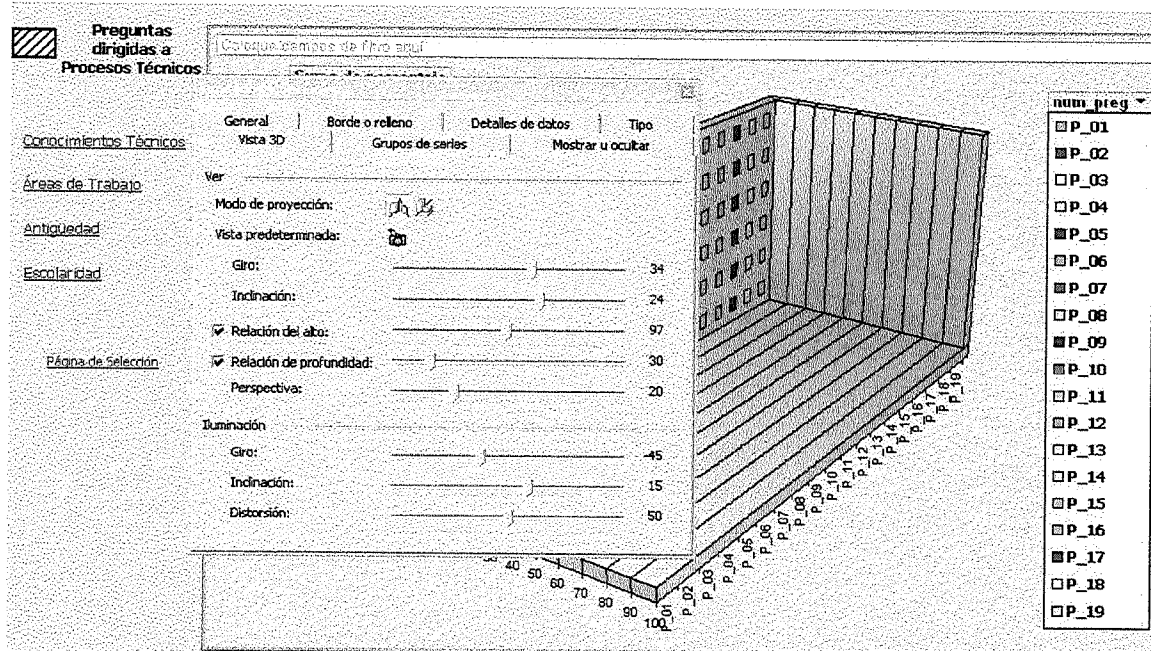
Preguntas dirigidas a Procesos Técnicos

Coloque campos de filtro aquí

Suma de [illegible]

Conocimientos Técnicos

Áreas de Trabajo

Antigüedad

Escolaridad

Página de Selección

General | Borde o relleno | Detalles de datos | Tipo
Vista 3D | Grupos de series | Mostrar u ocultar

Ver

Modo de proyección:

Vista predeterminada:

Giro: 34

Inclinación: 24

Relación del alto: 97

Relación de profundidad: 30

Perspectiva: 20

Iluminación

Giro: -45

Inclinación: 15

Distorsión: 50

40 50 60 70 80 90 100

P_01 P_02 P_03 P_04 P_05 P_06 P_07 P_08 P_09 P_10 P_11 P_12 P_13 P_14 P_15 P_16 P_17 P_18 P_19

num_preg

P_01
P_02
P_03
P_04
P_05
P_06
P_07
P_08
P_09
P_10
P_11
P_12
P_13
P_14
P_15
P_16
P_17
P_18
P_19